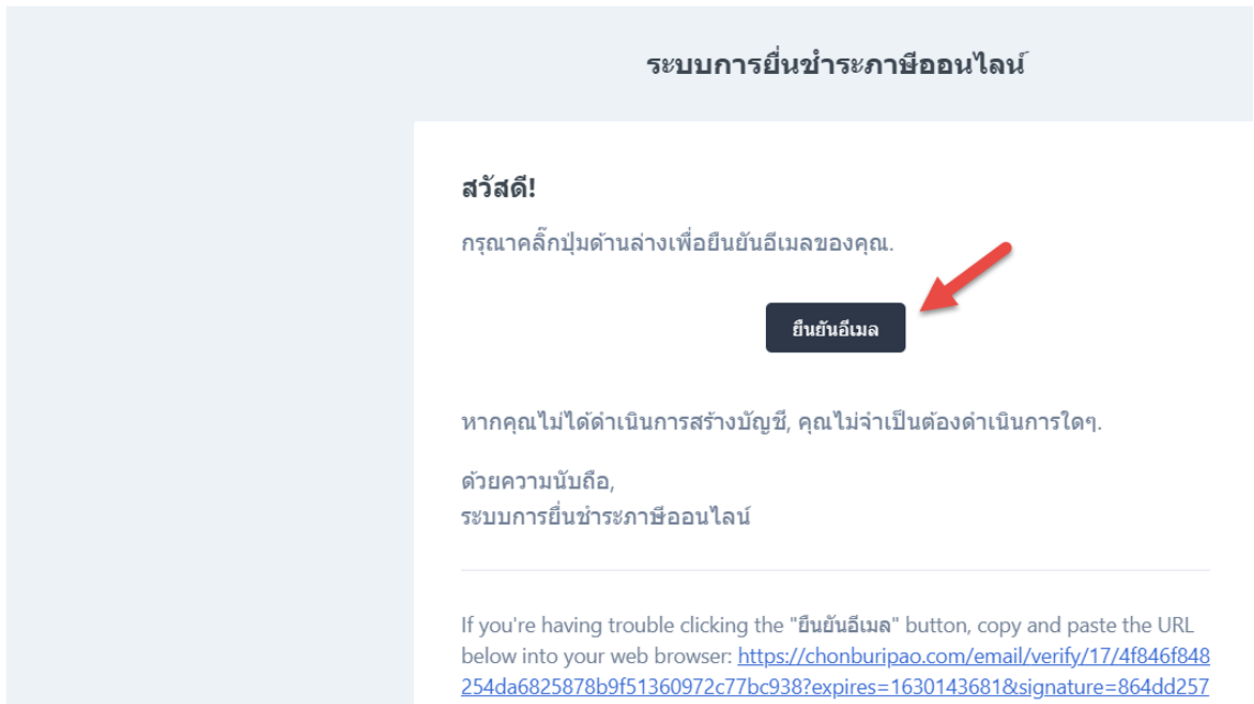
ระบบการยื่นชำระภาษีออนไลน์

สวัสดี!

กรุณาคลิ๊กปุ่มด้านล่างเพื่อยืนยันอีเมลของคุณ.

ยืนยันอีเมล

หากคุณไม่ได้ดำเนินการสร้างบัญชี, คุณไม่จำเป็นต้องดำเนินการใดๆ.

ด้วยความนับถือ,
ระบบการยื่นชำระภาษีออนไลน์

If you're having trouble clicking the "ยืนยันอีเมล" button, copy and paste the URL below into your web browser: https://chonburipao.com/email/verify/17/4f846f848254da6825878b9f51360972c77bc938?expires=1630143681&signature=864dd257